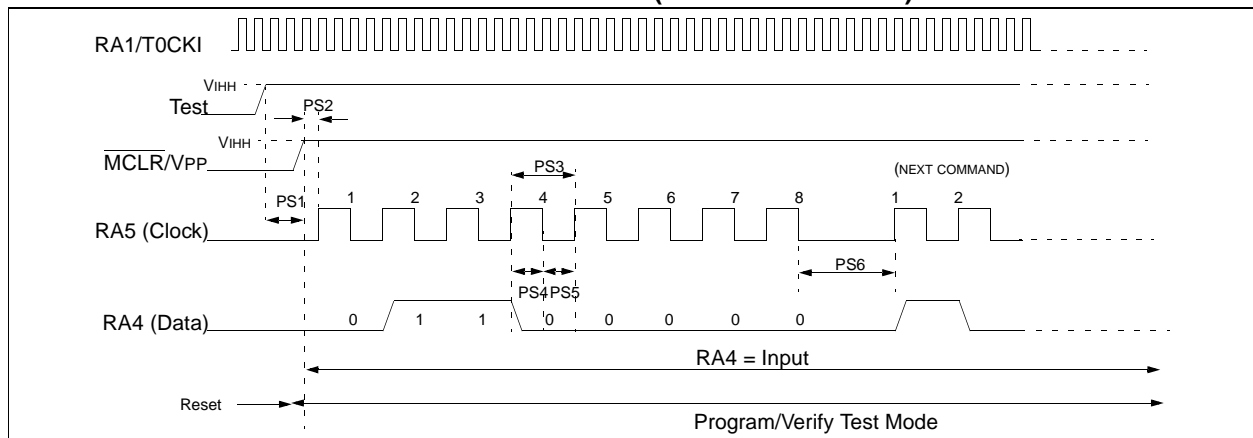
RA1/T0CKI

VIHH

Test

PS2

VIHH

$\overline{\text{MCLR}}$/VPP

PS3

(NEXT COMMAND)

PS1

1 2 3 4 5 6 7 8 1 2

RA5 (Clock)

PS4 PS5

PS6

RA4 (Data)

0 1 1 0 0 0 0 0

RA4 = Input

Reset

Program/Verify Test Mode